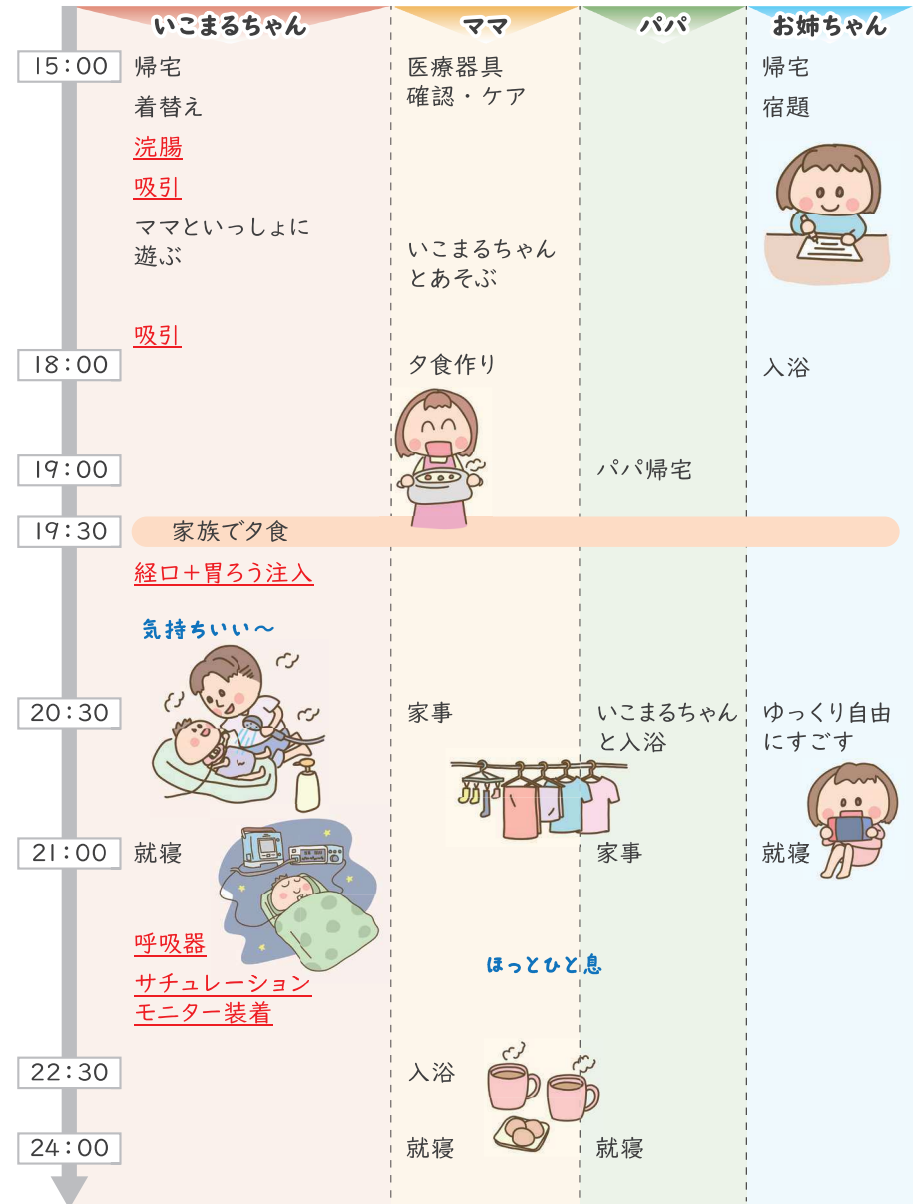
いこまるちゃん
ママ
パパ
お姉ちゃん

15:00
帰宅
着替え
浣腸
吸引
ママといっしょに遊ぶ
吸引

医療器具確認・ケア
いこまるちゃんとあそぶ

帰宅
宿題

18:00
夕食作り
入浴

19:00
パパ帰宅

19:30
家族で夕食

経口+胃ろう注入
気持ちいい～

20:30
家事
いこまるちゃんと入浴
ゆっくり自由にすごす

21:00
就寝
家事
就寝

呼吸器
サチュレーションモニター装着

ほっとひと息

22:30
入浴

24:00
就寝
就寝